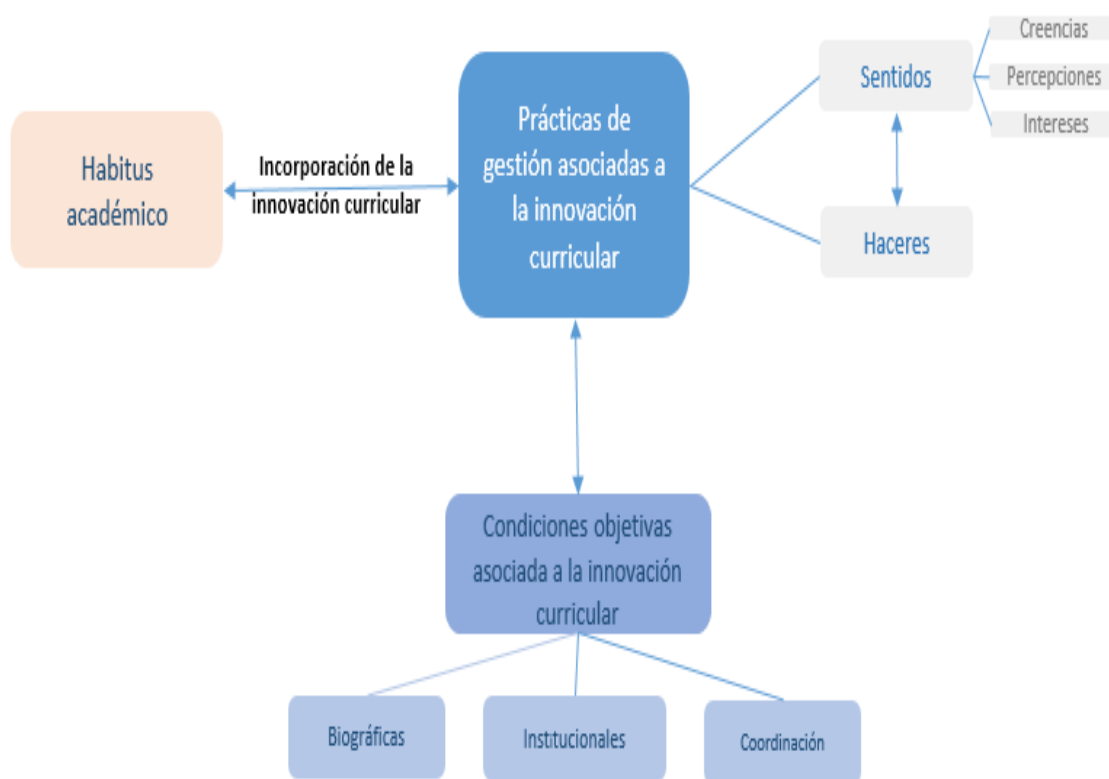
Habitus académico

Incorporación de la innovación curricular

Prácticas de gestión asociadas a la innovación curricular

Sentidos

Creencias

Percepciones

Intereses

Haceres

Condiciones objetivas asociada a la innovación curricular

Biográficas

Institucionales

Coordinación